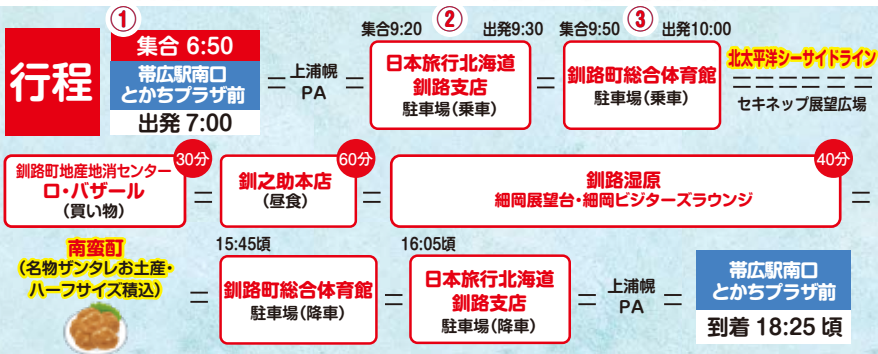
行程

①
集合 6:50
帯広駅南口
とかちプラザ前
出発 7:00

＝ 上浦幌 PA ＝

集合9:20 ② 出発9:30
日本旅行北海道
釧路支店
駐車場（乗車）

＝

集合9:50 ③ 出発10:00
釧路町総合体育館
駐車場（乗車）

北太平洋シーサイドライン
＝＝＝＝＝＝＝
セキネップ展望広場

30分
釧路町地産地消センター
ロ・バザール
（買い物）

＝

60分
釧之助本店
（昼食）

＝

40分
釧路湿原
細岡展望台・細岡ビジターズラウンジ

＝

南蛮町
（名物ザンタレお土産・ハーフサイズ積込）

＝

15:45頃
釧路町総合体育館
駐車場（降車）

＝

16:05頃
日本旅行北海道
釧路支店
駐車場（降車）

＝ 上浦幌 PA ＝

帯広駅南口
とかちプラザ前
到着 18:25 頃